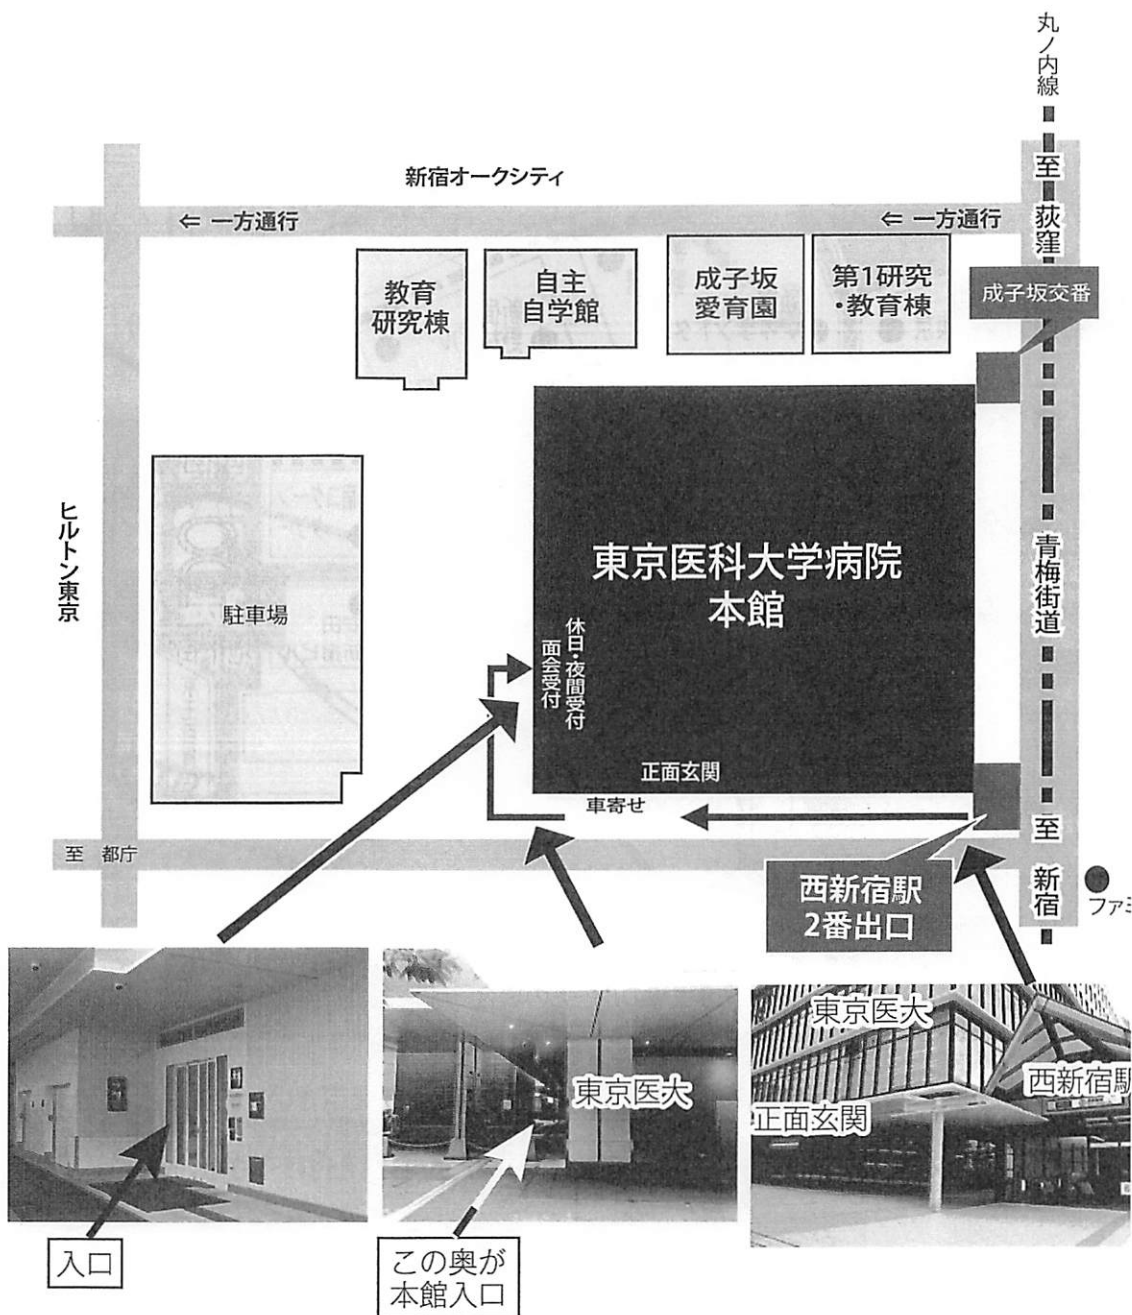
丸ノ内線

新宿オークシティ

⇐ 一方通行

⇐ 一方通行

至 荻窪

教育研究棟

自主自学館

成子坂愛育園

第1研究・教育棟

成子坂交番

ヒルトン東京

駐車場

東京医科大学病院本館

休日・夜間受付 面会受付

青梅街道

正面玄関

車寄せ

至 都庁

至 新宿

西新宿駅 2番出口

ファミ

東京医大

東京医大

正面玄関

西新宿駅

入口

この奥が本館入口